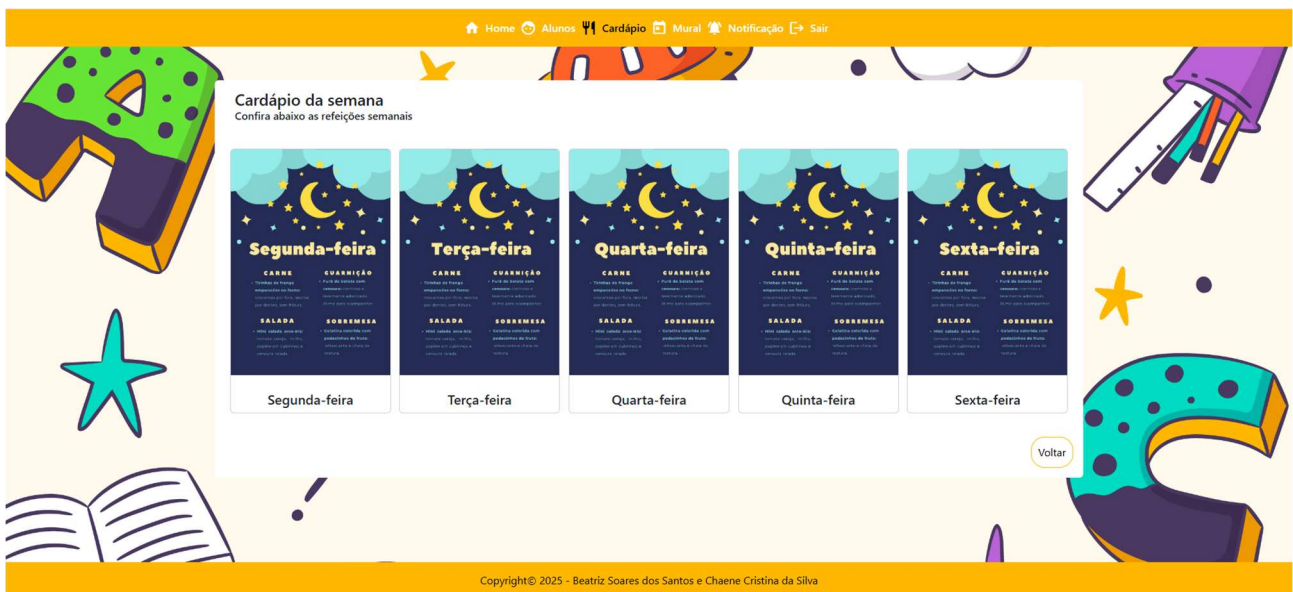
Home Alunos Cardápio Mural Notificação Sair

Cardápio da semana
Confira abaixo as refeições semanais

Segunda-feira
CARNE
GUARNIÇÃO
SALADA
SOBREMESA
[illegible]

Segunda-feira

Terça-feira
CARNE
GUARNIÇÃO
SALADA
SOBREMESA
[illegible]

Terça-feira

Quarta-feira
CARNE
GUARNIÇÃO
SALADA
SOBREMESA
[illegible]

Quarta-feira

Quinta-feira
CARNE
GUARNIÇÃO
SALADA
SOBREMESA
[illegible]

Quinta-feira

Sexta-feira
CARNE
GUARNIÇÃO
SALADA
SOBREMESA
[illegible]

Sexta-feira

Voltar

Copyright© 2025 - Beatriz Soares dos Santos e Chaene Cristina da Silva